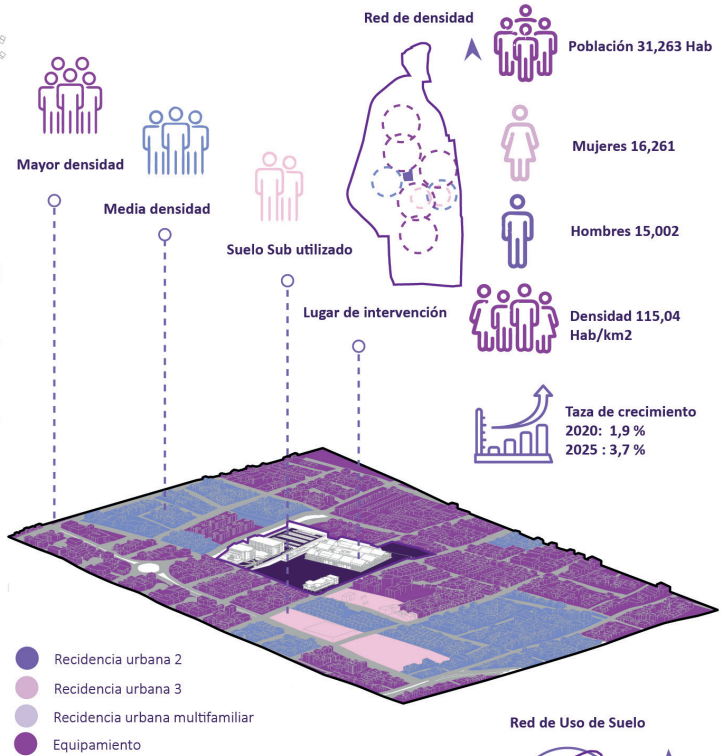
Red de densidad

Población 31,263 Hab

Mayor densidad

Media densidad

Mujeres 16,261

Suelo Sub utilizado

Hombres 15,002

Lugar de intervención

Densidad 115,04 Hab/km2

Taza de crecimiento
2020: 1,9 %
2025 : 3,7 %

Recidencia urbana 2
Recidencia urbana 3
Recidencia urbana multifamiliar
Equipamiento

Red de Uso de Suelo